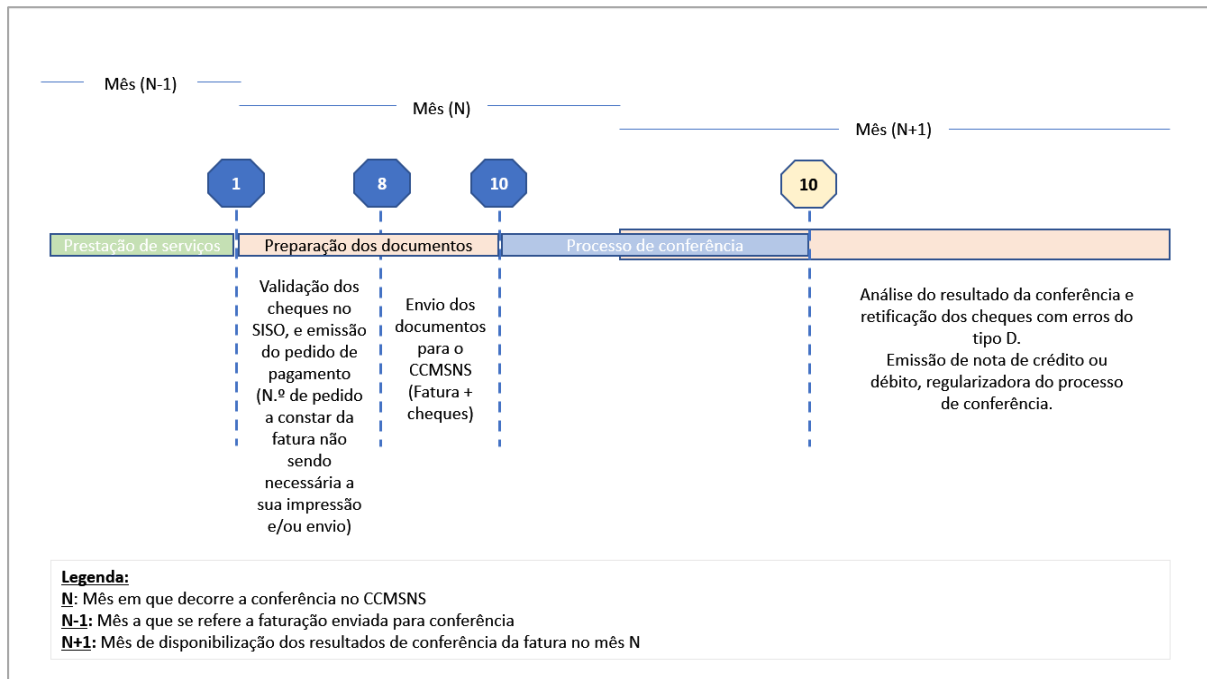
Mês (N-1)

Mês (N)

Mês (N+1)

1

8

10

10

Prestação de serviços

Preparação dos documentos

Processo de conferência

Validação dos cheques no SISO, e emissão do pedido de pagamento (N.º de pedido a constar da fatura não sendo necessária a sua impressão e/ou envio)

Envio dos documentos para o CCMSNS (Fatura + cheques)

Análise do resultado da conferência e retificação dos cheques com erros do tipo D.
Emissão de nota de crédito ou débito, regularizadora do processo de conferência.

Legenda:
N: Mês em que decorre a conferência no CCMSNS
N-1: Mês a que se refere a faturação enviada para conferência
N+1: Mês de disponibilização dos resultados de conferência da fatura no mês N